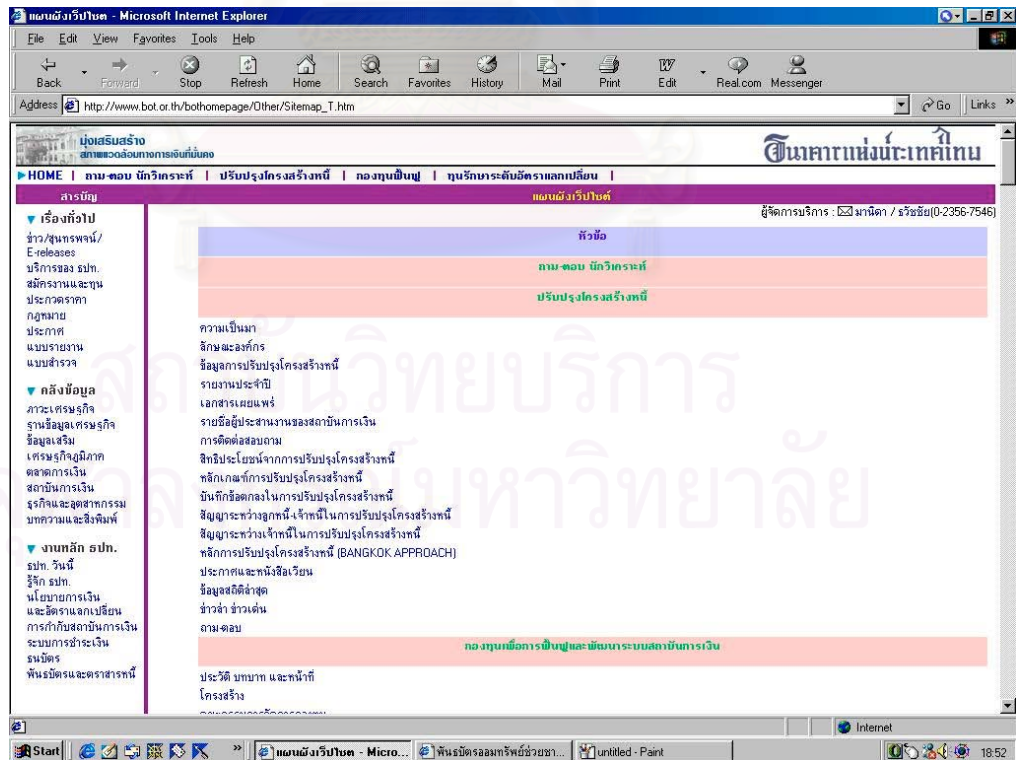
แผนผังเว็บไซต์ - Microsoft Internet Explorer

File Edit View Favorites Tools Help

Back Forward Stop Refresh Home Search Favorites History Mail Print Edit Real.com Messenger

Address http://www.bot.or.th/bothomepage/Other/Sitemap_T.htm Go Links

มุ่งเสริมสร้าง สภาพแวดล้อมทางการเงินที่มั่นคง

ธนาคารแห่งประเทศไทย

HOME | ถาม-ตอบ นักวิเคราะห์ | ปรับปรุงโครงสร้างหนี้ | กองทุนฟื้นฟู | ทุนรักษาระดับอัตราแลกเปลี่ยน |

สารบัญ

แผนผังเว็บไซต์

เรื่องทั่วไป
ข่าว/สุนทรพจน์/E-releases
บริการของ ธปท.
สมัครงานและทุน
ประกวดราคา
กฎหมาย
ประกาศ
แบบรายงาน
แบบสำรวจ

คลังข้อมูล
ภาวะเศรษฐกิจ
ฐานข้อมูลเศรษฐกิจ
ข้อมูลเสริม
เศรษฐกิจภูมิภาค
ตลาดการเงิน
สถาบันการเงิน
ธุรกิจและอุตสาหกรรม
บทความและสิ่งพิมพ์

งานหลัก ธปท.
ธปท. วันนี้
รู้จัก ธปท.
นโยบายการเงิน
และอัตราแลกเปลี่ยน
การกำกับสถาบันการเงิน
ระบบการชำระเงิน
ธนบัตร
พันธบัตรและตราสารหนี้

ผู้จัดการบริการ : มานิดา / รวิชัย(0-2356-7546)

หัวข้อ

ถาม-ตอบ นักวิเคราะห์

ปรับปรุงโครงสร้างหนี้

ความเป็นมา
ลักษณะองค์กร
ข้อมูลการปรับปรุงโครงสร้างหนี้
รายงานประจำปี
เอกสารเผยแพร่
รายชื่อผู้ประสานงานของสถาบันการเงิน
การติดต่อสอบถาม
สิทธิประโยชน์จากการปรับปรุงโครงสร้างหนี้
หลักเกณฑ์การปรับปรุงโครงสร้างหนี้
บันทึกข้อตกลงในการปรับปรุงโครงสร้างหนี้
สัญญาระหว่างลูกหนี้-เจ้าหนี้ในการปรับปรุงโครงสร้างหนี้
สัญญาระหว่างเจ้าหนี้ในการปรับปรุงโครงสร้างหนี้
หลักการปรับปรุงโครงสร้างหนี้ (BANGKOK APPROACH)
ประกาศและหนังสือเวียน
ข้อมูลสถิติล่าสุด
ข่าวล่า ข่าวเด่น
ถาม-ตอบ

กองทุนเพื่อการฟื้นฟูและพัฒนาระบบสถาบันการเงิน

ประวัติ บทบาท และหน้าที่
โครงสร้าง
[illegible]

Internet

Start | แผนผังเว็บไซต์ - Micro... | พันธบัตรออมทรัพย์ช่วยชา... | untitled - Paint | 18:52

สถาบันวิทยบริการ
จุฬาลงกรณ์มหาวิทยาลัย